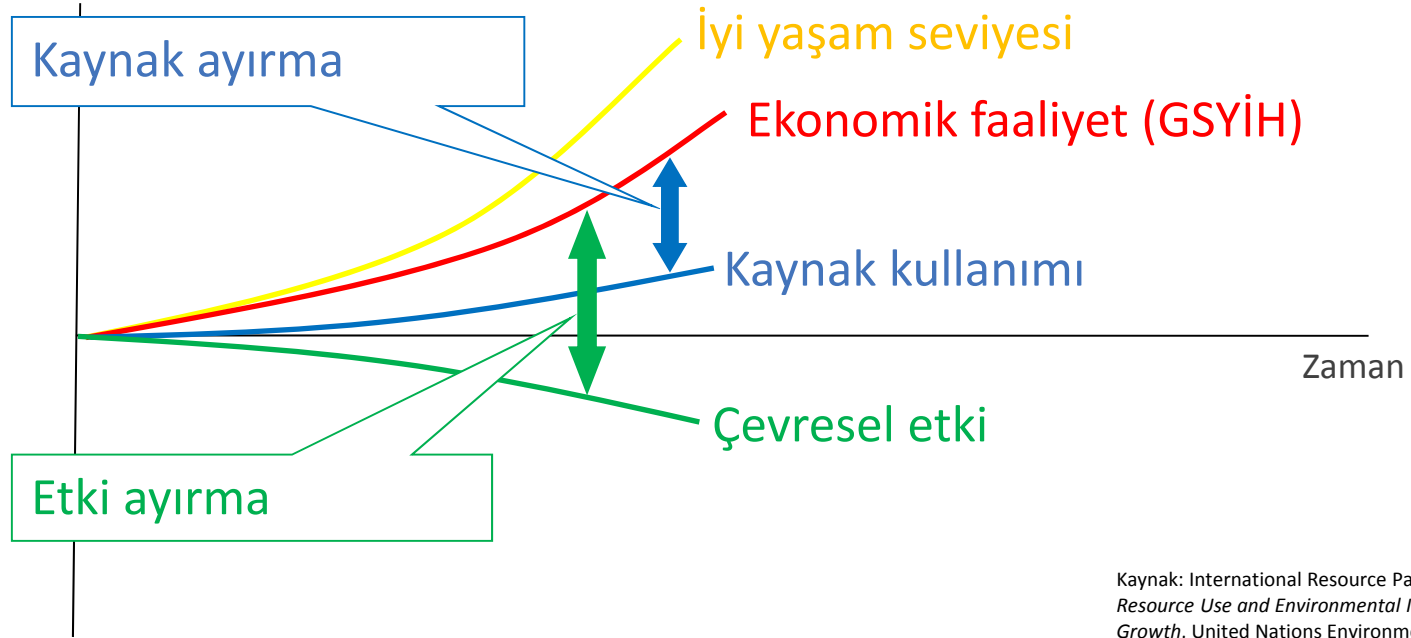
Kaynak ayırma

İyi yaşam seviyesi

Ekonomik faaliyet (GSYİH)

Kaynak kullanımı

Zaman

Çevresel etki

Etki ayırma

Kaynak: International Resource Pa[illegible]
*Resource Use and Environmental I*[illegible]
*Growth*. United Nations Environm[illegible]